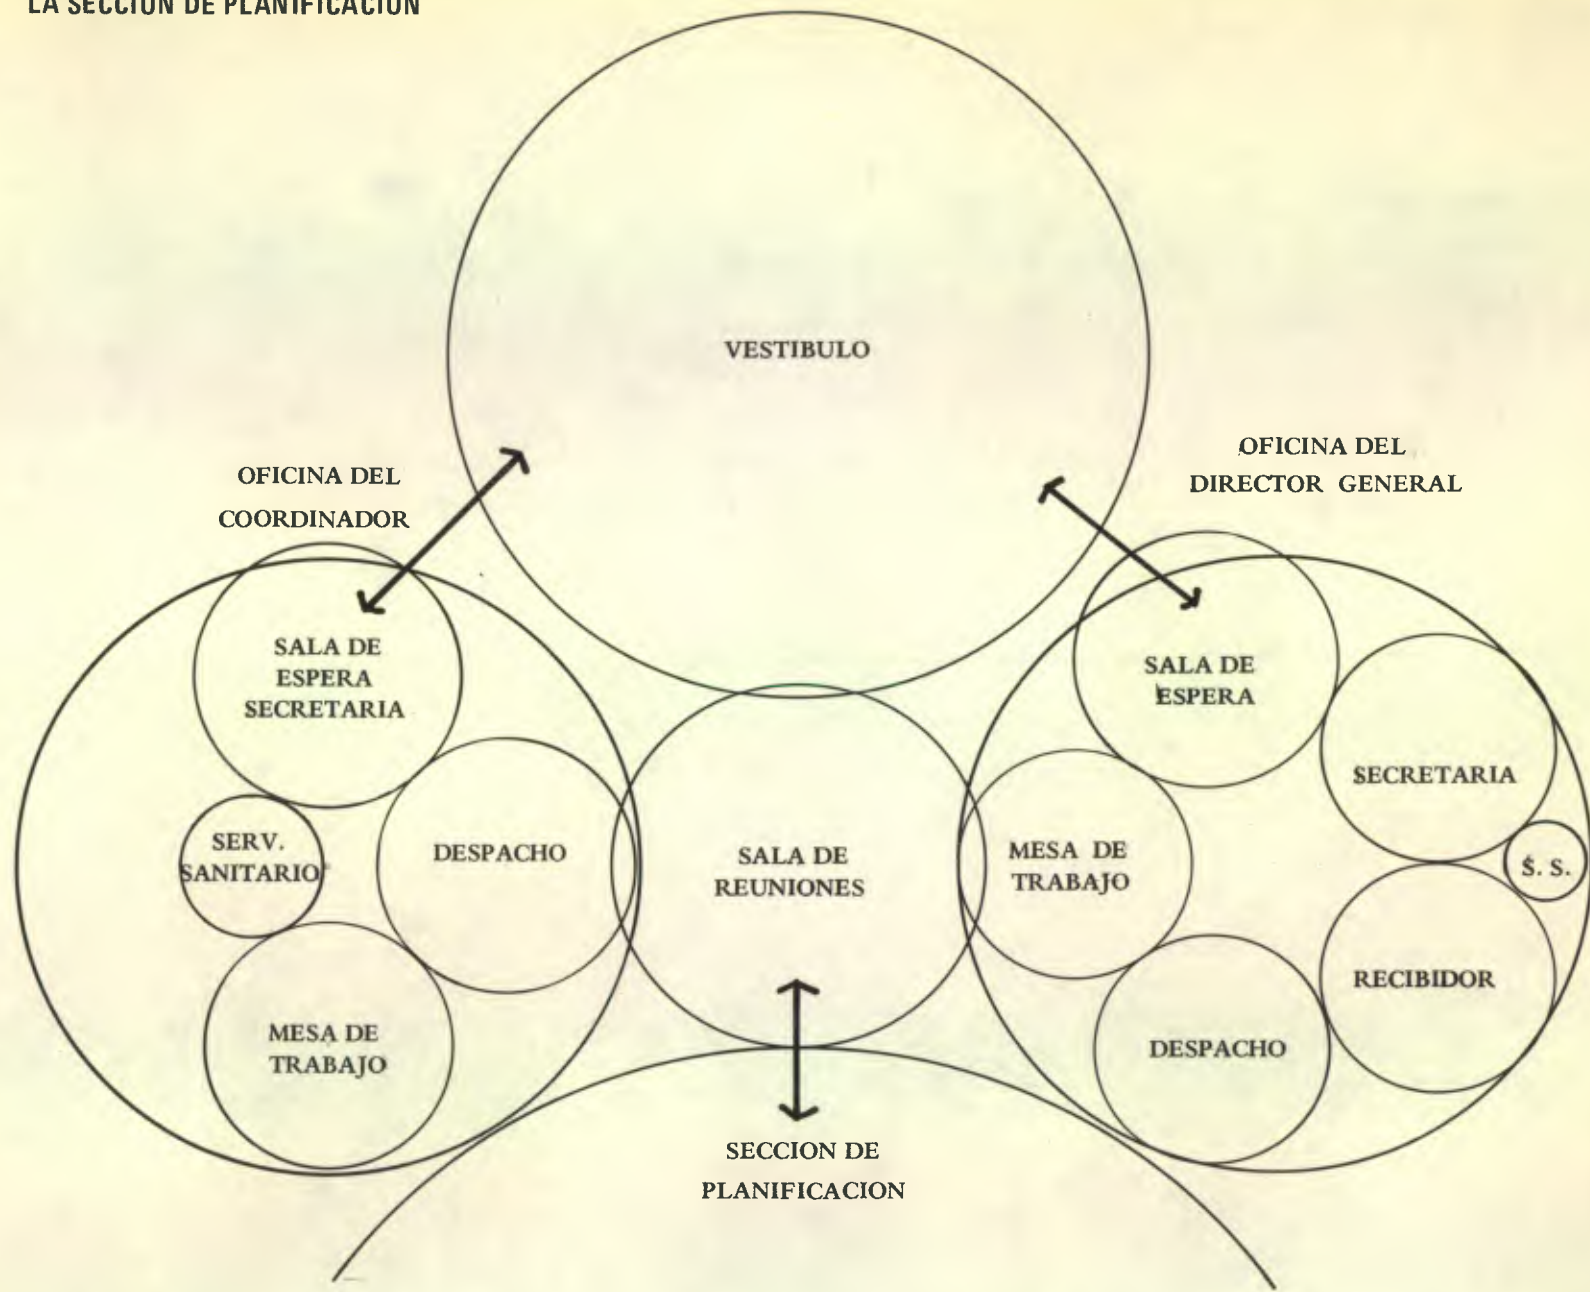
LA SECCION DE PLANIFICACION

VESTIBULO

OFICINA DEL COORDINADOR

SALA DE ESPERA SECRETARIA

SERV. SANITARIO

DESPACHO

MESA DE TRABAJO

SALA DE REUNIONES

OFICINA DEL DIRECTOR GENERAL

SALA DE ESPERA

SECRETARIA

MESA DE TRABAJO

S. S.

RECIBIDOR

DESPACHO

SECCION DE PLANIFICACION